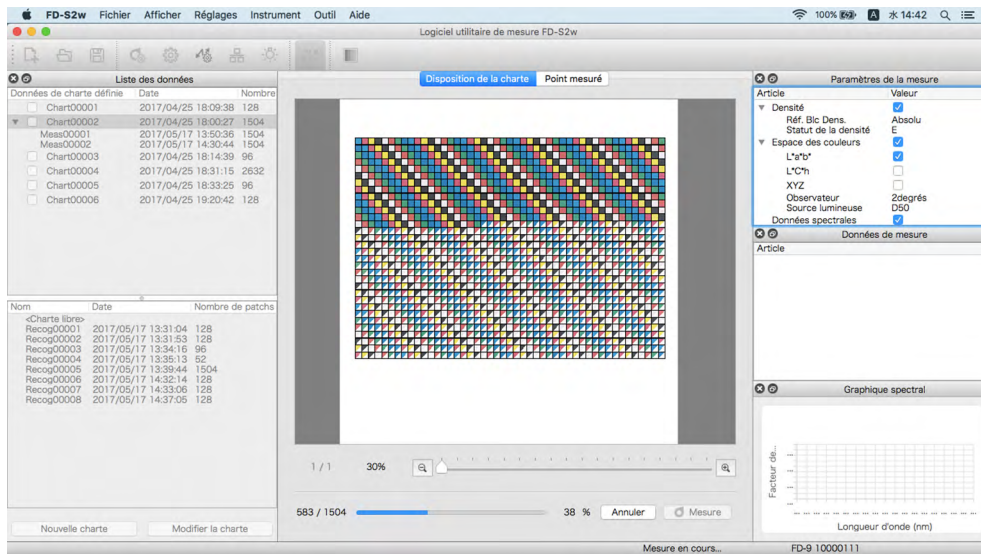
FD-S2w Fichier Afficher Réglages Instrument Outil Aide

100% 水 14:42

Logiciel utilitaire de mesure FD-S2w

Liste des données

| Données de charte définie | Date | Nombre |
|---|---|---|
| Chart00001 | 2017/04/25 18:09:38 | 128 |
| Chart00002 | 2017/04/25 18:00:27 | 1504 |
| Meas00001 | 2017/05/17 13:50:36 | 1504 |
| Meas00002 | 2017/05/17 14:30:44 | 1504 |
| Chart00003 | 2017/04/25 18:14:39 | 96 |
| Chart00004 | 2017/04/25 18:31:15 | 2632 |
| Chart00005 | 2017/04/25 18:33:25 | 96 |
| Chart00006 | 2017/04/25 19:20:42 | 128 |

| Nom | Date | Nombre de patchs |
|---|---|---|
| <Charte libre> | | |
| Recog00001 | 2017/05/17 13:31:04 | 128 |
| Recog00002 | 2017/05/17 13:31:53 | 128 |
| Recog00003 | 2017/05/17 13:34:16 | 96 |
| Recog00004 | 2017/05/17 13:35:13 | 52 |
| Recog00005 | 2017/05/17 13:39:44 | 1504 |
| Recog00006 | 2017/05/17 14:32:14 | 128 |
| Recog00007 | 2017/05/17 14:33:06 | 128 |
| Recog00008 | 2017/05/17 14:37:05 | 128 |

Nouvelle charte Modifier la charte

Disposition de la charte Point mesuré

1 / 1 30%

583 / 1504 38 % Annuler Mesure

Paramètres de la mesure

| Article | Valeur |
|---|---|
| Densité | ☑ |
| Réf. Blc Dens. | Absolu |
| Statut de la densité | E |
| Espace des couleurs | ☑ |
| L*a*b* | ☑ |
| L*C*h | ☐ |
| XYZ | ☐ |
| Observateur | 2degrés |
| Source lumineuse | D50 |
| Données spectrales | ☑ |

Données de mesure

Article

Graphique spectral

Facteur de...

Longueur d'onde (nm)

Mesure en cours... FD-9 10000111